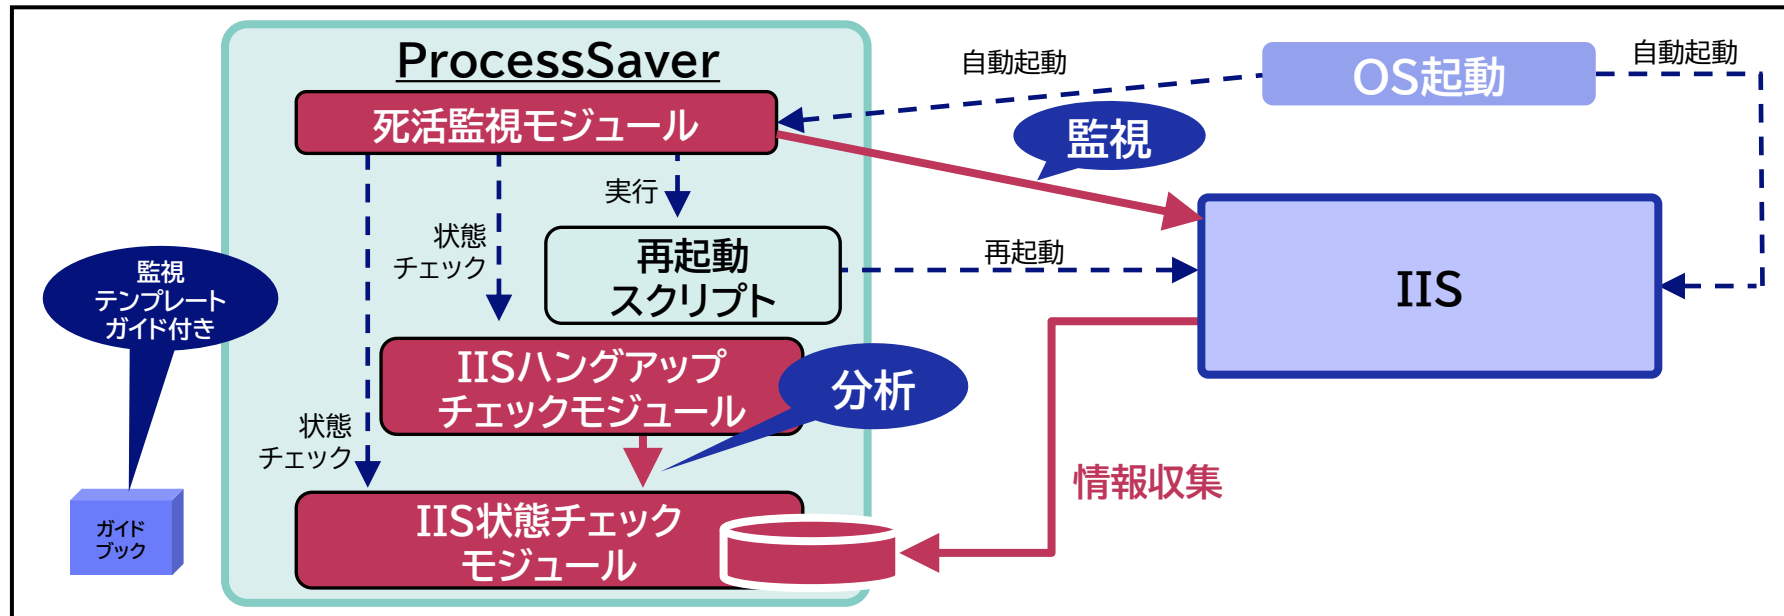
ProcessSaver

死活監視モジュール

自動起動

OS起動

自動起動

監視

実行

状態チェック

再起動スクリプト

再起動

IIS

監視テンプレートガイド付き

IISハングアップチェックモジュール

分析

状態チェック

情報収集

IIS状態チェックモジュール

ガイドブック